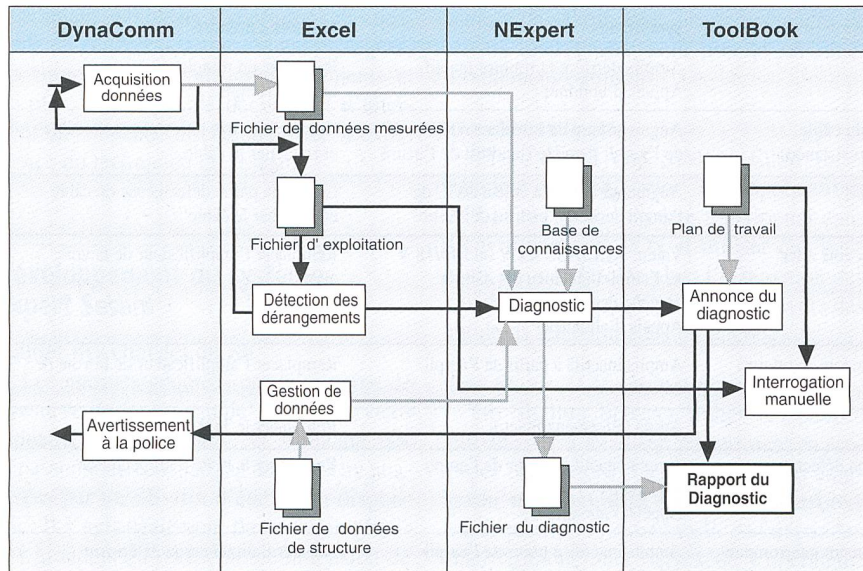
DynaComm

Excel

NExpert

ToolBook

Acquisition données

Fichier de données mesurées

Fichier d' exploitation

Base de connaissances

Plan de travail

Détection des dérangements

Diagnostic

Annonce du diagnostic

Gestion de données

Interrogation manuelle

Avertissement à la police

Rapport du Diagnostic

Fichier de données de structure

Fichier du diagnostic